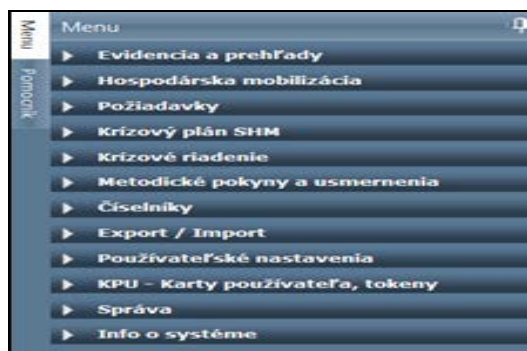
Menu
Pomocník
Menu
Evidencia a prehľady
Hospodárska mobilizácia
Požiadavky
Krízový plán SHM
Krízové riadenie
Metodické pokyny a usmernenia
Číselníky
Export / Import
Používateľské nastavenia
KPU - Karty používateľa, tokeny
Správa
Info o systéme